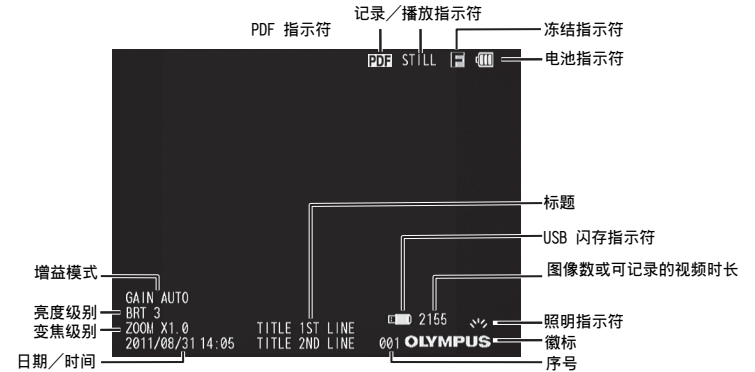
记录／播放指示符

PDF 指示符

冻结指示符

电池指示符

PDF STILL F

标题

USB 闪存指示符

图像数或可记录的视频时长

增益模式

亮度级别

变焦级别

日期／时间

GAIN AUTO
BRT 3
ZOOM X1.0
2011/08/31 14:05

TITLE 1ST LINE
TITLE 2ND LINE

2155

001 OLYMPUS

照明指示符

徽标

序号